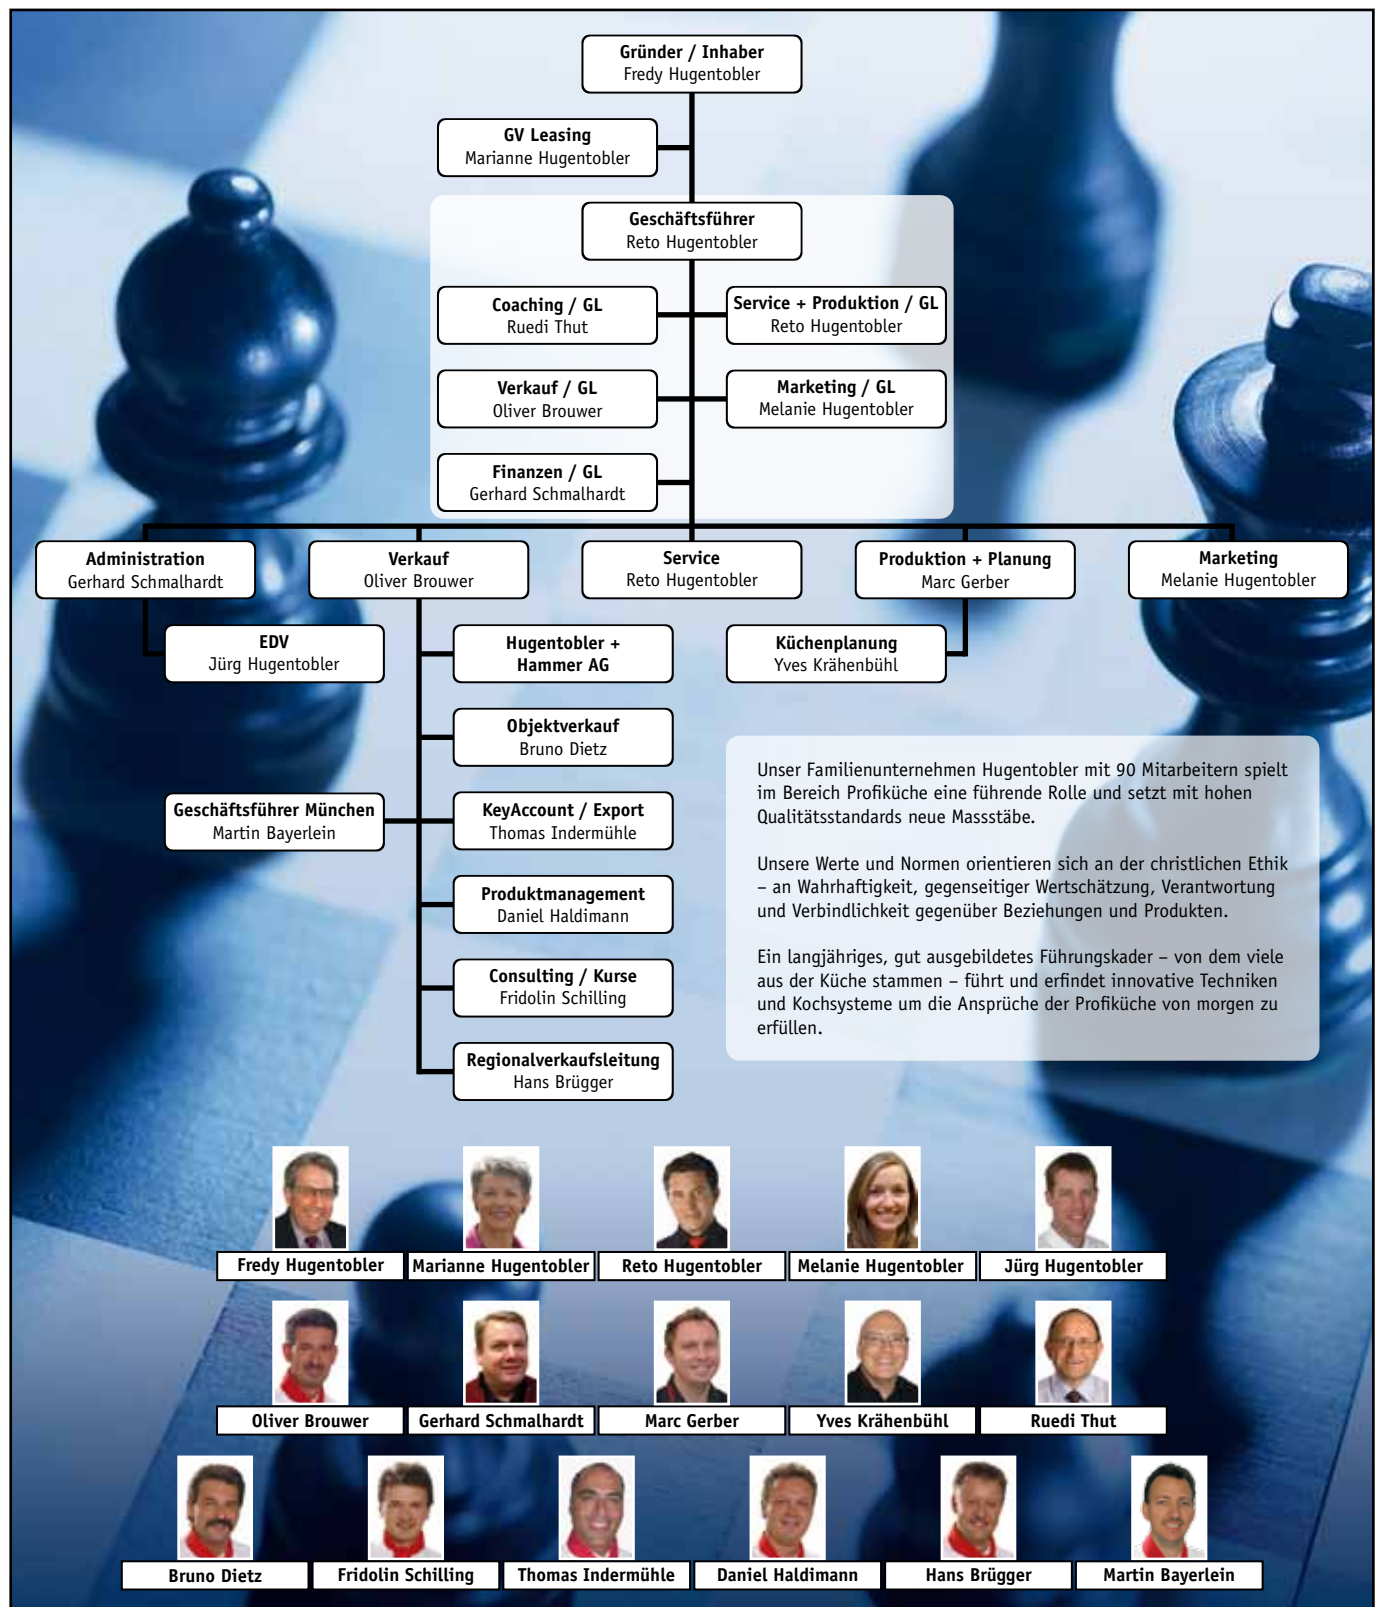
Gründer / Inhaber
Fredy Hugentobler

GV Leasing
Marianne Hugentobler

Geschäftsführer
Reto Hugentobler

Coaching / GL
Ruedi Thut

Service + Produktion / GL
Reto Hugentobler

Verkauf / GL
Oliver Brouwer

Marketing / GL
Melanie Hugentobler

Finanzen / GL
Gerhard Schmalhardt

Administration
Gerhard Schmalhardt

Verkauf
Oliver Brouwer

Service
Reto Hugentobler

Produktion + Planung
Marc Gerber

Marketing
Melanie Hugentobler

EDV
Jürg Hugentobler

Hugentobler + Hammer AG

Küchenplanung
Yves Krähenbühl

Objektverkauf
Bruno Dietz

Geschäftsführer München
Martin Bayerlein

KeyAccount / Export
Thomas Indermühle

Produktmanagement
Daniel Haldimann

Consulting / Kurse
Fridolin Schilling

Regionalverkaufsleitung
Hans Brügger

Unser Familienunternehmen Hugentobler mit 90 Mitarbeitern spielt im Bereich Profiküche eine führende Rolle und setzt mit hohen Qualitätsstandards neue Massstäbe.

Unsere Werte und Normen orientieren sich an der christlichen Ethik – an Wahrhaftigkeit, gegenseitiger Wertschätzung, Verantwortung und Verbindlichkeit gegenüber Beziehungen und Produkten.

Ein langjähriges, gut ausgebildetes Führungskader – von dem viele aus der Küche stammen – führt und erfindet innovative Techniken und Kochsysteme um die Ansprüche der Profiküche von morgen zu erfüllen.

Fredy Hugentobler
Marianne Hugentobler
Reto Hugentobler
Melanie Hugentobler
Jürg Hugentobler
Oliver Brouwer
Gerhard Schmalhardt
Marc Gerber
Yves Krähenbühl
Ruedi Thut
Bruno Dietz
Fridolin Schilling
Thomas Indermühle
Daniel Haldimann
Hans Brügger
Martin Bayerlein